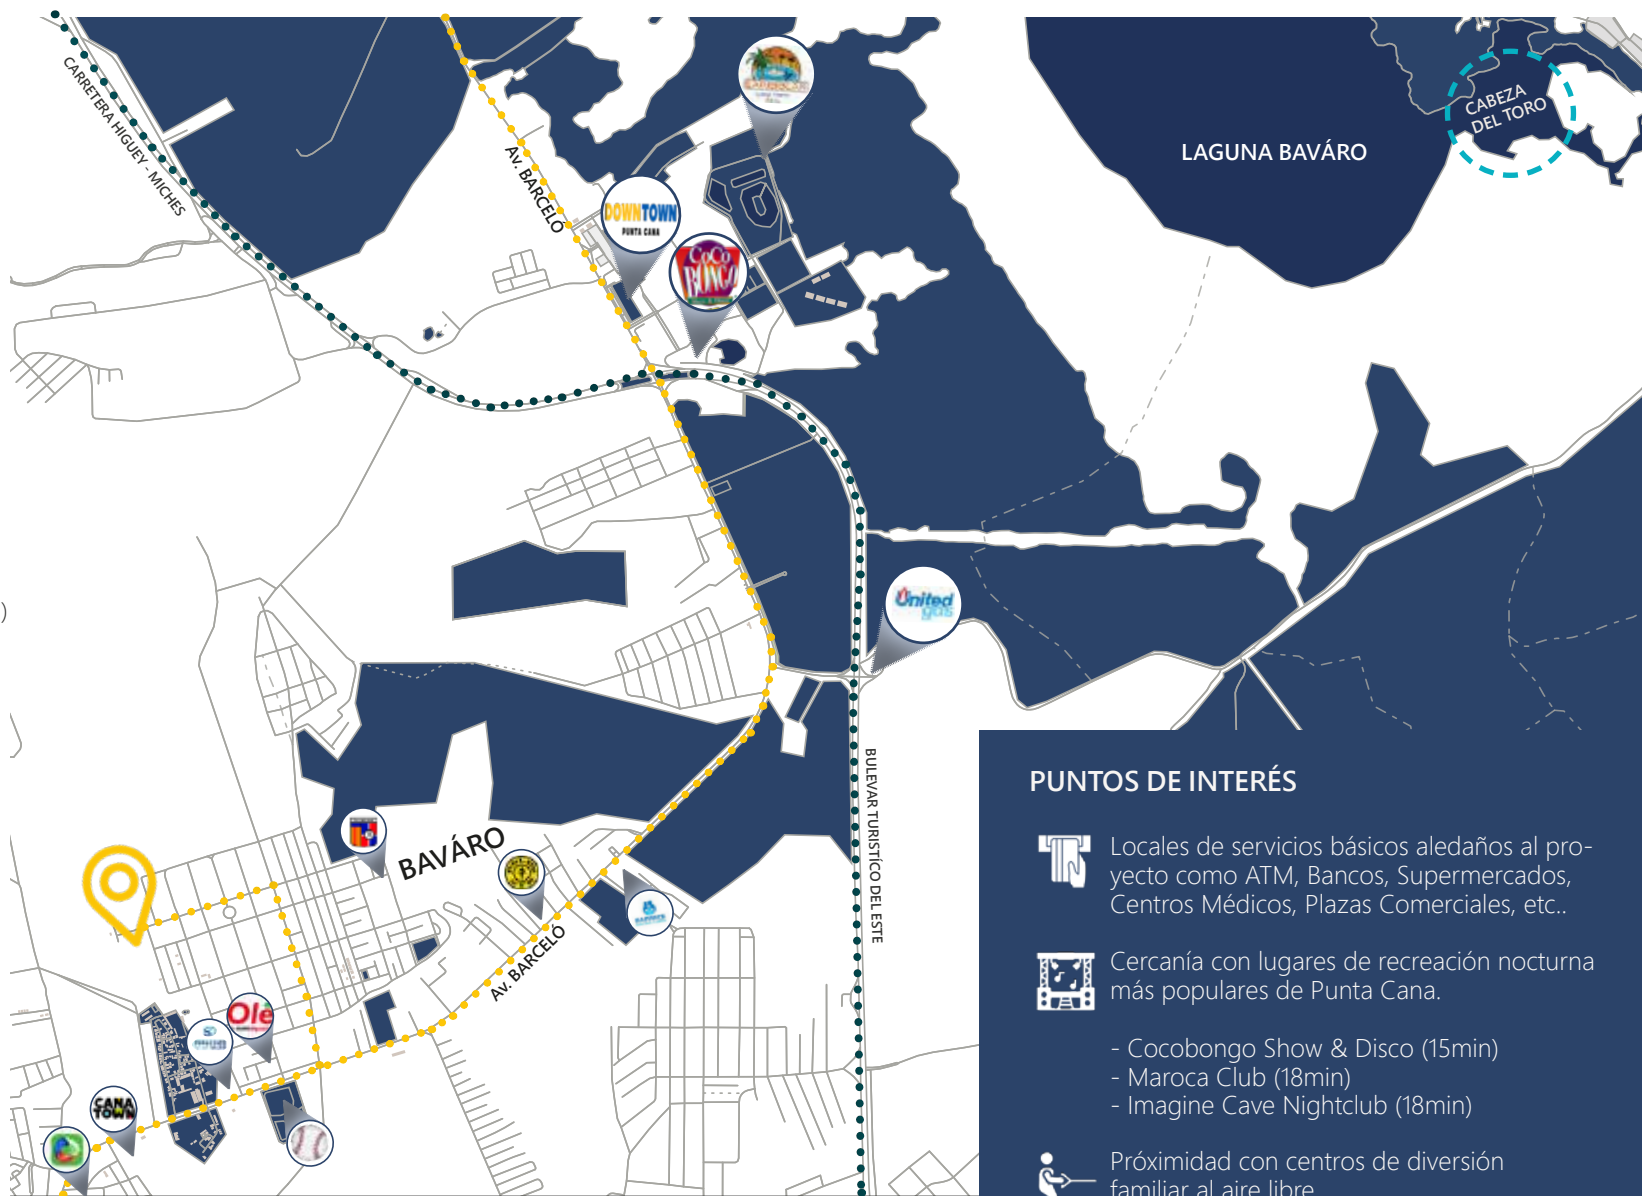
CARRETERA HIGUEY - MICHES

Av. BARCELO

LAGUNA BAVÁRO

CABEZA DEL TORO

DOWNTOWN PUNTA CANA

Coco Bongo

United

BULEVAR TURISTÍCO DEL ESTE

BAVÁRO

Av. BARCELÓ

Ole

CANA TOWN

PUNTOS DE INTERÉS

Locales de servicios básicos aledaños al proyecto como ATM, Bancos, Supermercados, Centros Médicos, Plazas Comerciales, etc..

Cercanía con lugares de recreación nocturna más populares de Punta Cana.

- Cocobongo Show & Disco (15min)
- Maroca Club (18min)
- Imagine Cave Nightclub (18min)

Próximidad con centros de diversión familiar al aire libre